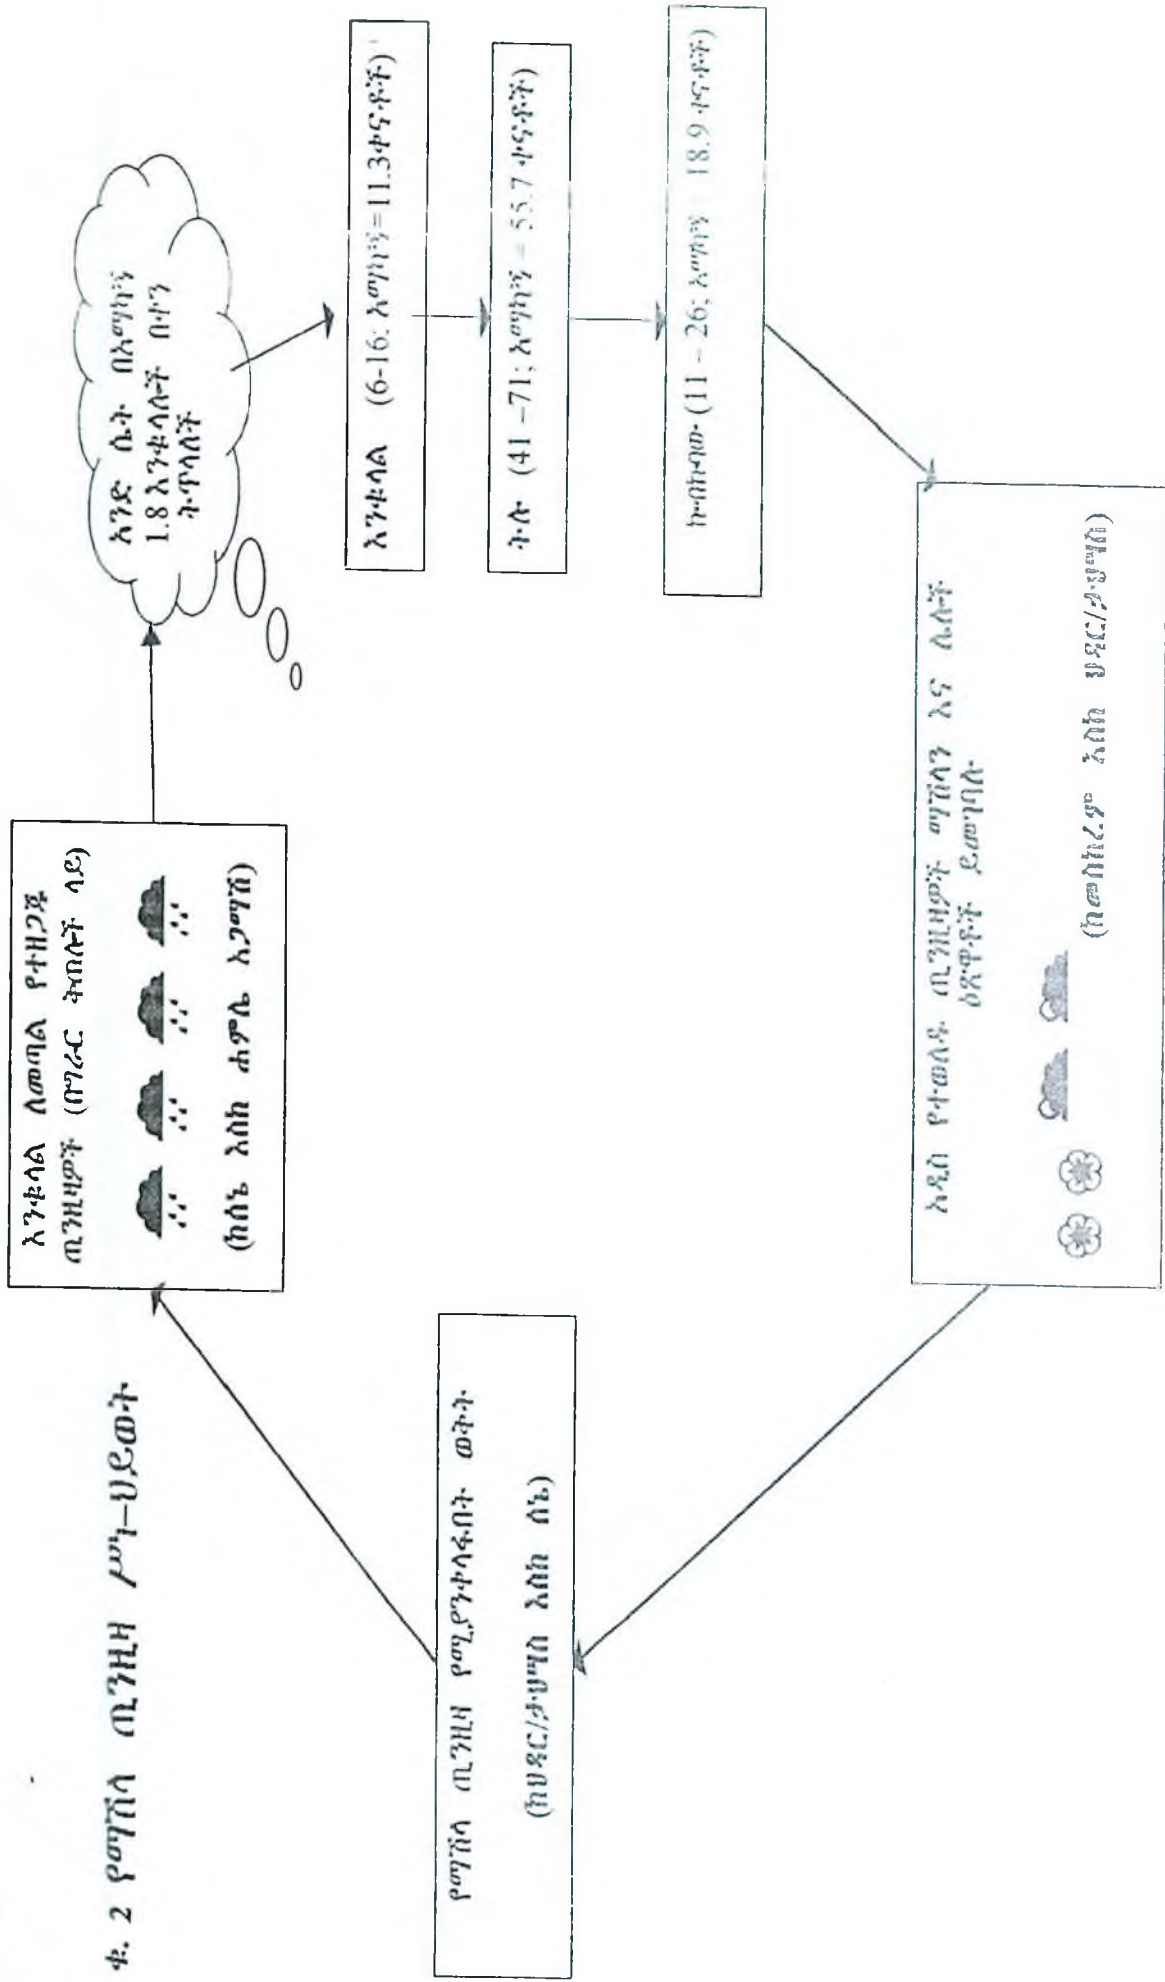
ቁ. 2 የማሽላ ጢንዚዛ ሥነ–ህይወት

እንቁላል ለመጣል የተዘጋጁ ጢንዚዛዎች (በግራር ቅጠሎች ላይ)

(ከሰኔ እስከ ሐምሌ አጋማሽ)

አንድ ሴት በአማካኝ በሀገ 1.8 እንቁላሎች ትጥላለች

እንቁላል (6-16፡ አማካኝ=11.3ቀናቶች)

ትል (41 –71፡ አማካኝ = 55.7 ቀናቶች)

ኩብኩባ (11 – 26፡ አማካኝ = 18.9 ቀናቶች)

አዲስ የተወለዱ ጢንዚዛዎች ማሽላን እና ሌሎች ዕጽዋቶች ይመገባሉ

(ከመስከረም እስከ ህዳር/ታህሳስ)

የማሽላ ጢንዚዛ የሚያንቀላፋበት ወቅት

(ከህዳር/ታህሳስ እስከ ሰኔ)